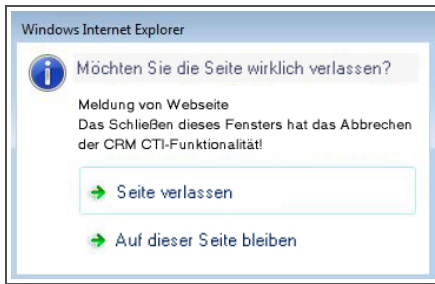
Windows Internet Explorer

Möchten Sie die Seite wirklich verlassen?

Meldung von Webseite
Das Schließen dieses Fensters hat das Abbrechen der CRM CTI-Funktionalität!

Seite verlassen

Auf dieser Seite bleiben